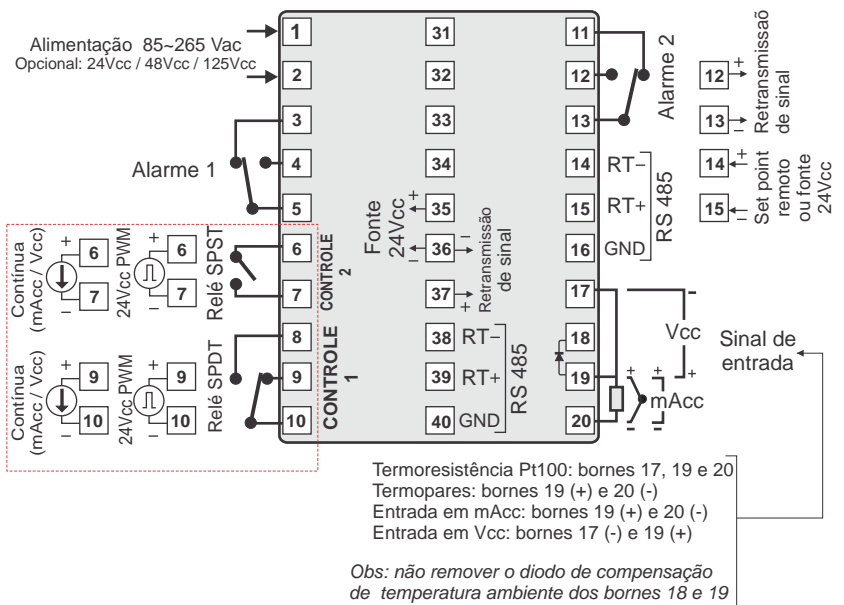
Alimentação 85~265 Vac
Opcional: 24Vcc / 48Vcc / 125Vcc

1
2
3
4
5
6
7
8
9
10

31
32
33
34
35
36
37
38
39
40

11
12
13
14
15
16
17
18
19
20

Alarme 1

Alarme 2

12 +
13 −
Retransmissão de sinal

14 +
15 −
Set point remoto ou fonte 24Vcc

RT−
RT+
GND
RS 485

Fonte 24Vcc
35 +
36 −

36 −
37 +
Retransmissão de sinal

38 RT−
39 RT+
40 GND
RS 485

CONTROLE 2
CONTROLE 1

Contínua (mAcc / Vcc)
+ 6
− 7
24Vcc PWM
6
7
Relé SPST

Contínua (mAcc / Vcc)
+ 9
− 10
24Vcc PWM
9
10
Relé SPDT

Vcc
mAcc
Sinal de entrada

Termoresistência Pt100: bornes 17, 19 e 20
Termopares: bornes 19 (+) e 20 (-)
Entrada em mAcc: bornes 19 (+) e 20 (-)
Entrada em Vcc: bornes 17 (-) e 19 (+)

Obs: não remover o diodo de compensação de temperatura ambiente dos bornes 18 e 19